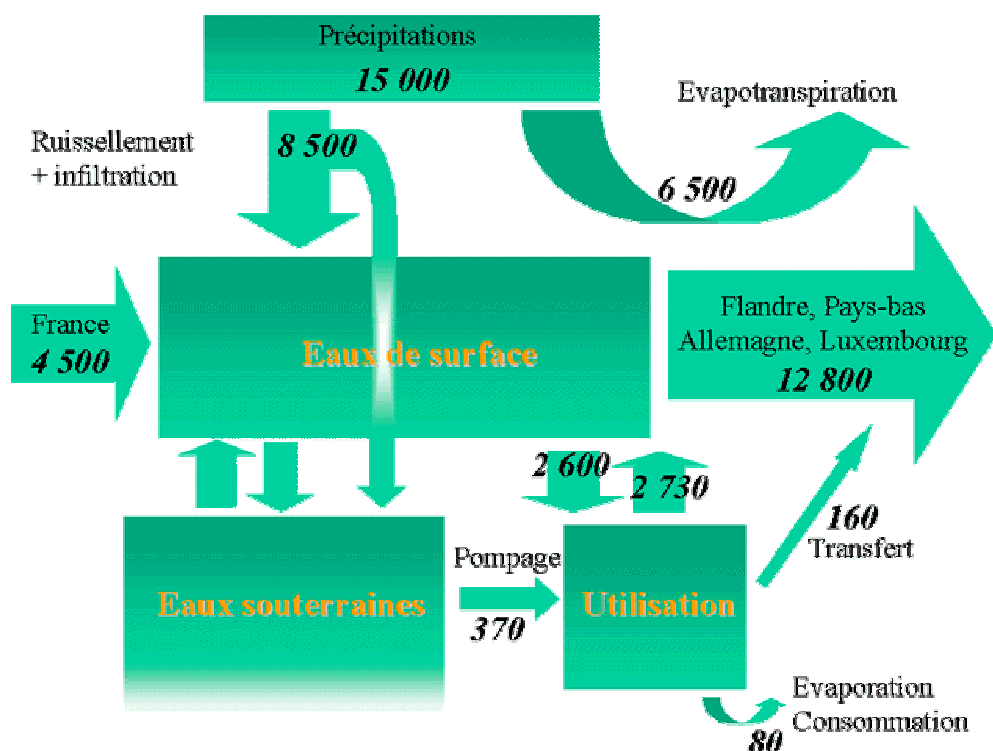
Précipitations
15 000

Evapotranspiration

Ruissellement + infiltration

8 500

6 500

France
4 500

Eaux de surface

Flandre, Pays-bas
Allemagne, Luxembourg
12 800

2 600

2 730

160
Transfert

Eaux souterraines

Pompage

370

Utilisation

Evaporation
Consommation

80